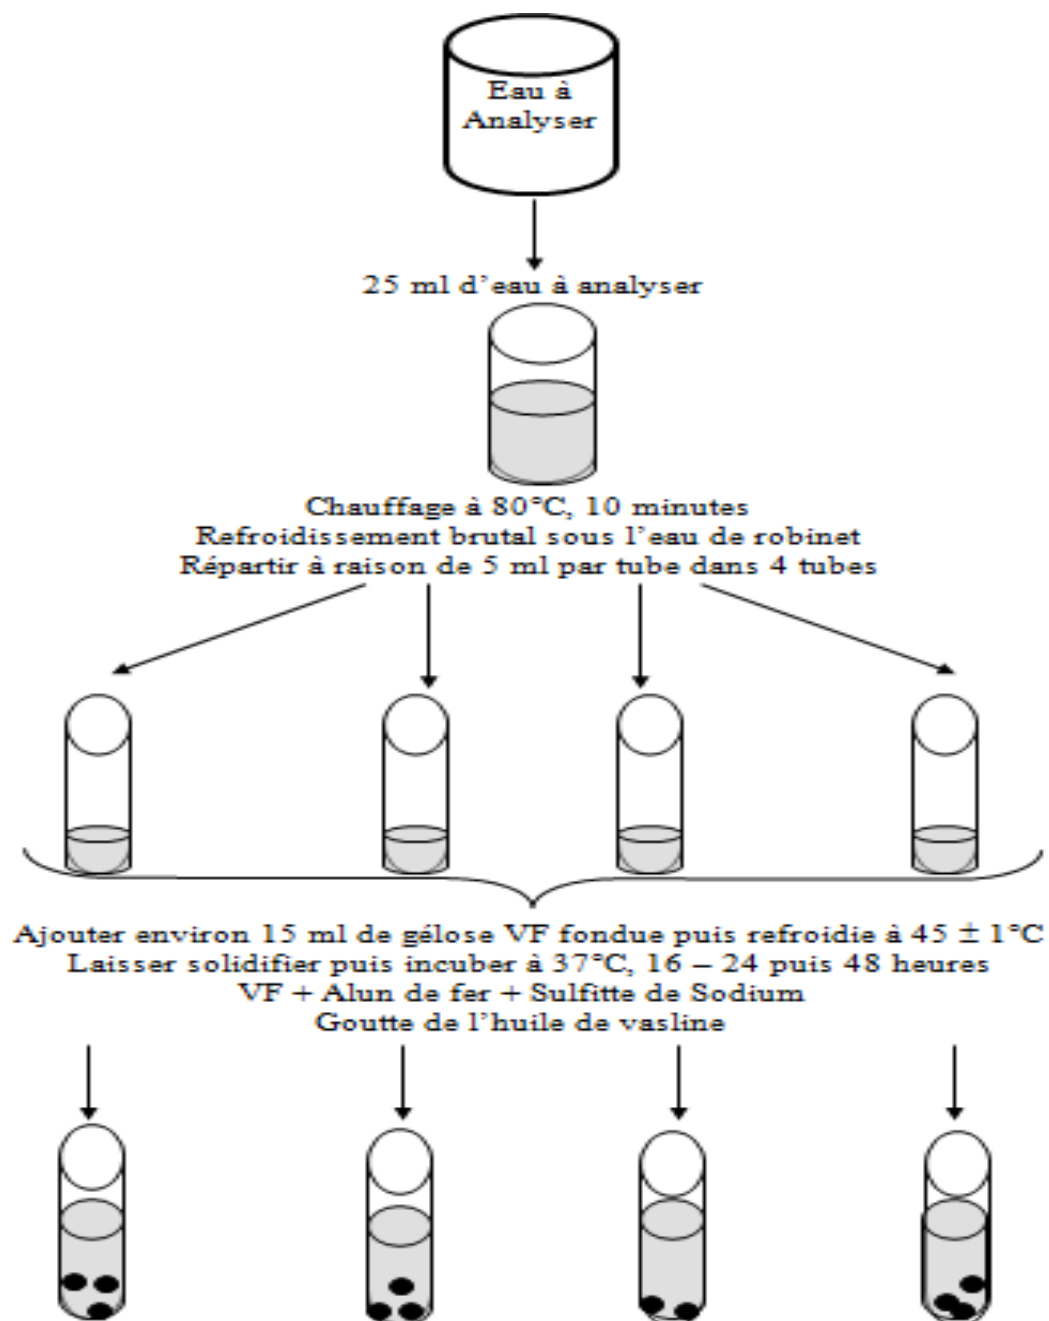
Eau à Analyser

25 ml d'eau à analyser

Chauffage à 80°C, 10 minutes
Refroidissement brutal sous l'eau de robinet
Répartir à raison de 5 ml par tube dans 4 tubes

Ajouter environ 15 ml de gélose VF fondue puis refroidie à $45 \pm 1$°C
Laisser solidifier puis incuber à 37°C, 16 – 24 puis 48 heures
VF + Alun de fer + Sulfitte de Sodium
Goutte de l'huile de vasline